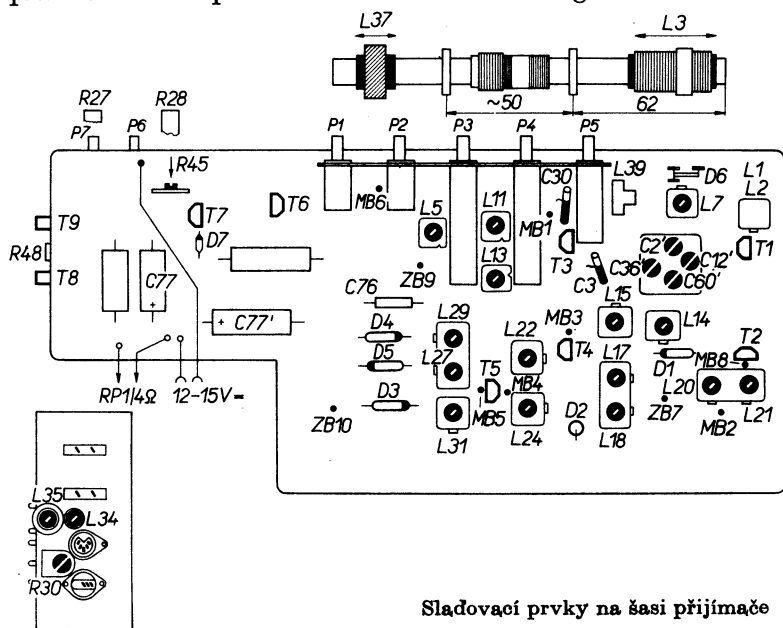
L37 L3 ~50 62

R27 R28 P7 P6 P1 P2 P3 P4 P5 R45 MB6 L39 D6 L1 L2 T6 T7 D7 L5 L11 C30 MB1 L7 T1 T9 R48 T8 C77 ZB9 L13 T3 C2' C36' C12' C60' C76 C3 + C77' L29 L15 L14 D4 MB3 L27 L22 T4 L17 T2 D5 T5 MB4 D1 MB8 L20 RP1/4Ω 12-15V= D3 MB5 D2 ZB7 ZB10 L31 L24 L18 MB2 L21

L35 L34 R30

Slaďovací prvky na šasi přijímače